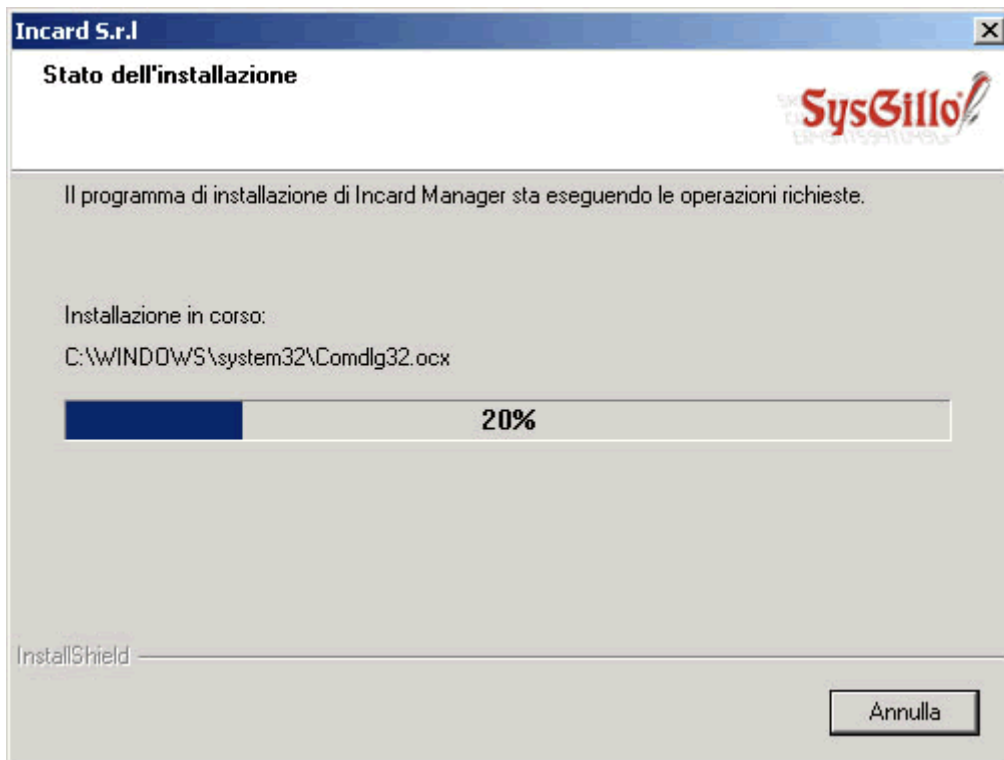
Incard S.r.l

Stato dell'installazione

SysGillo

Il programma di installazione di Incard Manager sta eseguendo le operazioni richieste.

Installazione in corso:

C:\WINDOWS\system32\Comdlg32.ocx

20%

InstallShield

Annulla